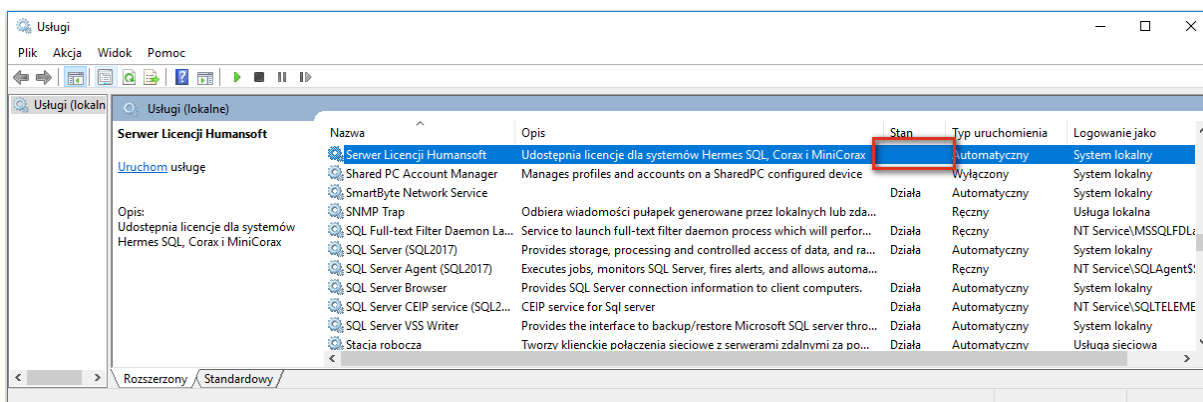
Usługi

Plik Akcja Widok Pomoc

Usługi (lokaln

Usługi (lokalne)

Serwer Licencji Humansoft

Uruchom usługę

Opis:
Udostępnia licencje dla systemów Hermes SQL, Corax i MiniCorax

| Nazwa | Opis | Stan | Typ uruchomienia | Logowanie jako |
|---|---|---|---|---|
| Serwer Licencji Humansoft | Udostępnia licencje dla systemów Hermes SQL, Corax i MiniCorax | | Automatyczny | System lokalny |
| Shared PC Account Manager | Manages profiles and accounts on a SharedPC configured device | | Wyłączony | System lokalny |
| SmartByte Network Service | | Działa | Automatyczny | System lokalny |
| SNMP Trap | Odbiera wiadomości pułapek generowane przez lokalnych lub zda... | | Ręczny | Usługa lokalna |
| SQL Full-text Filter Daemon La... | Service to launch full-text filter daemon process which will perfor... | Działa | Ręczny | NT Service\MSSQLFDLa |
| SQL Server (SQL2017) | Provides storage, processing and controlled access of data, and ra... | Działa | Automatyczny | NT Service\MSSQL$SQL |
| SQL Server Agent (SQL2017) | Executes jobs, monitors SQL Server, fires alerts, and allows automa... | | Ręczny | NT Service\SQLAgent$S |
| SQL Server Browser | Provides SQL Server connection information to client computers. | Działa | Automatyczny | System lokalny |
| SQL Server CEIP service (SQL2... | CEIP service for Sql server | Działa | Automatyczny | NT Service\SQLTELEME |
| SQL Server VSS Writer | Provides the interface to backup/restore Microsoft SQL server thro... | Działa | Automatyczny | System lokalny |
| Stacja robocza | Tworzy klienckie połączenia sieciowe z serwerami zdalnymi za po... | Działa | Automatyczny | Usługa sieciowa |

Rozszerzony Standardowy